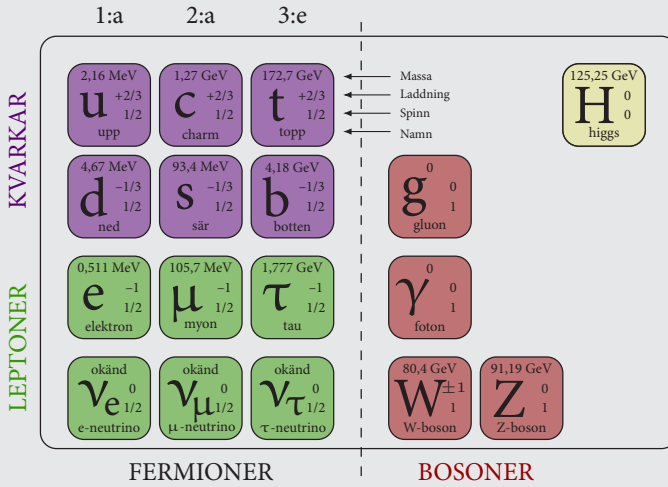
1:a 2:a 3:e

KVARKAR

2,16 MeV
u
+2/3
1/2
upp

1,27 GeV
c
+2/3
1/2
charm

172,7 GeV
t
+2/3
1/2
topp

Massa
Laddning
Spinn
Namn

125,25 GeV
H
0
0
higgs

4,67 MeV
d
−1/3
1/2
ned

93,4 MeV
s
−1/3
1/2
sär

4,18 GeV
b
−1/3
1/2
botten

0
g
0
1
gluon

LEPTONER

0,511 MeV
e
−1
1/2
elektron

105,7 MeV
μ
−1
1/2
myon

1,777 GeV
τ
−1
1/2
tau

0
γ
0
1
foton

okänd
$\nu_e$
0
1/2
e-neutrino

okänd
$\nu_\mu$
0
1/2
μ-neutrino

okänd
$\nu_\tau$
0
1/2
τ-neutrino

80,4 GeV
W
±1
1
W-boson

91,19 GeV
Z
0
1
Z-boson

FERMIONER

BOSONER